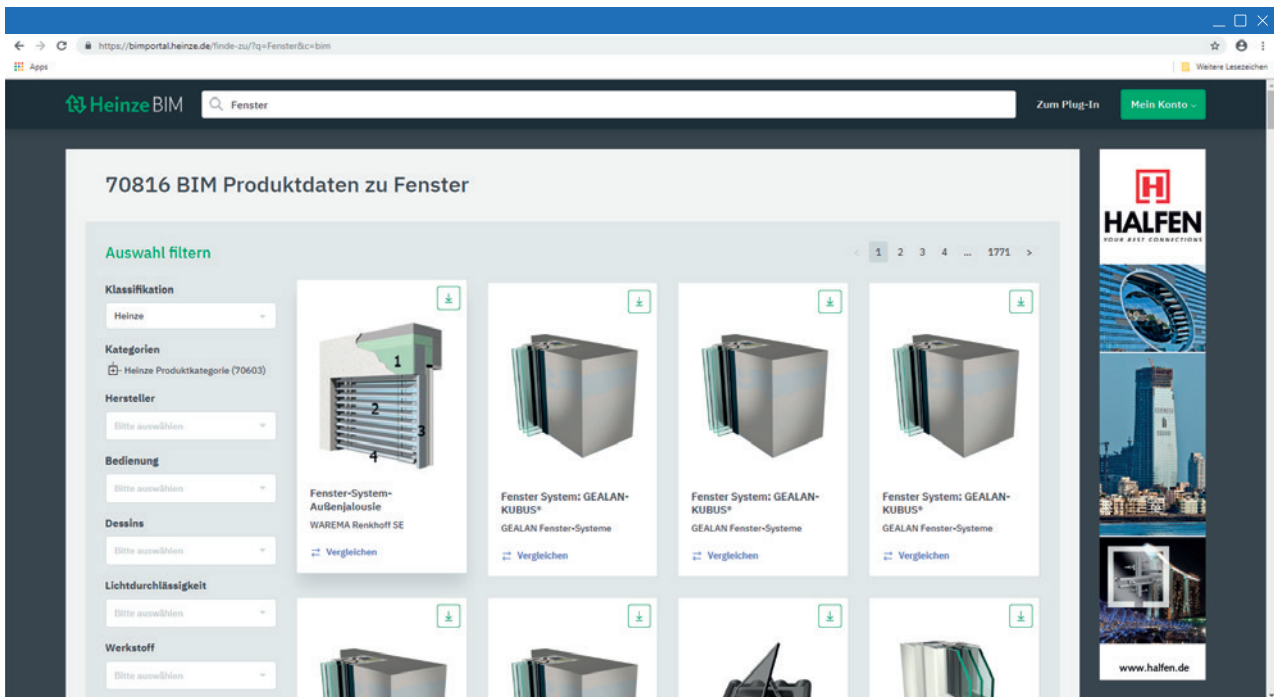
https://bimportal.heinze.de/finde-zu/?q=Fenster&c=bim

Apps

Weitere Lesezeichen

Heinze BIM

Fenster

Zum Plug-In

Mein Konto

70816 BIM Produktdaten zu Fenster

Auswahl filtern

1 2 3 4 ... 1771 >

Klassifikation

Heinze

Kategorien

Heinze Produktkategorie (70603)

Hersteller

Bitte auswählen

Bedienung

Bitte auswählen

Dessins

Bitte auswählen

Lichtdurchlässigkeit

Bitte auswählen

Werkstoff

Bitte auswählen

1
2
3
4

Fenster-System-Außenjalousie
WAREMA Renkhoff SE
Vergleichen

Fenster System: GEALAN-KUBUS®
GEALAN Fenster-Systeme
Vergleichen

Fenster System: GEALAN-KUBUS®
GEALAN Fenster-Systeme
Vergleichen

Fenster System: GEALAN-KUBUS®
GEALAN Fenster-Systeme
Vergleichen

HALFEN
YOUR BEST CONNECTIONS

www.halfen.de